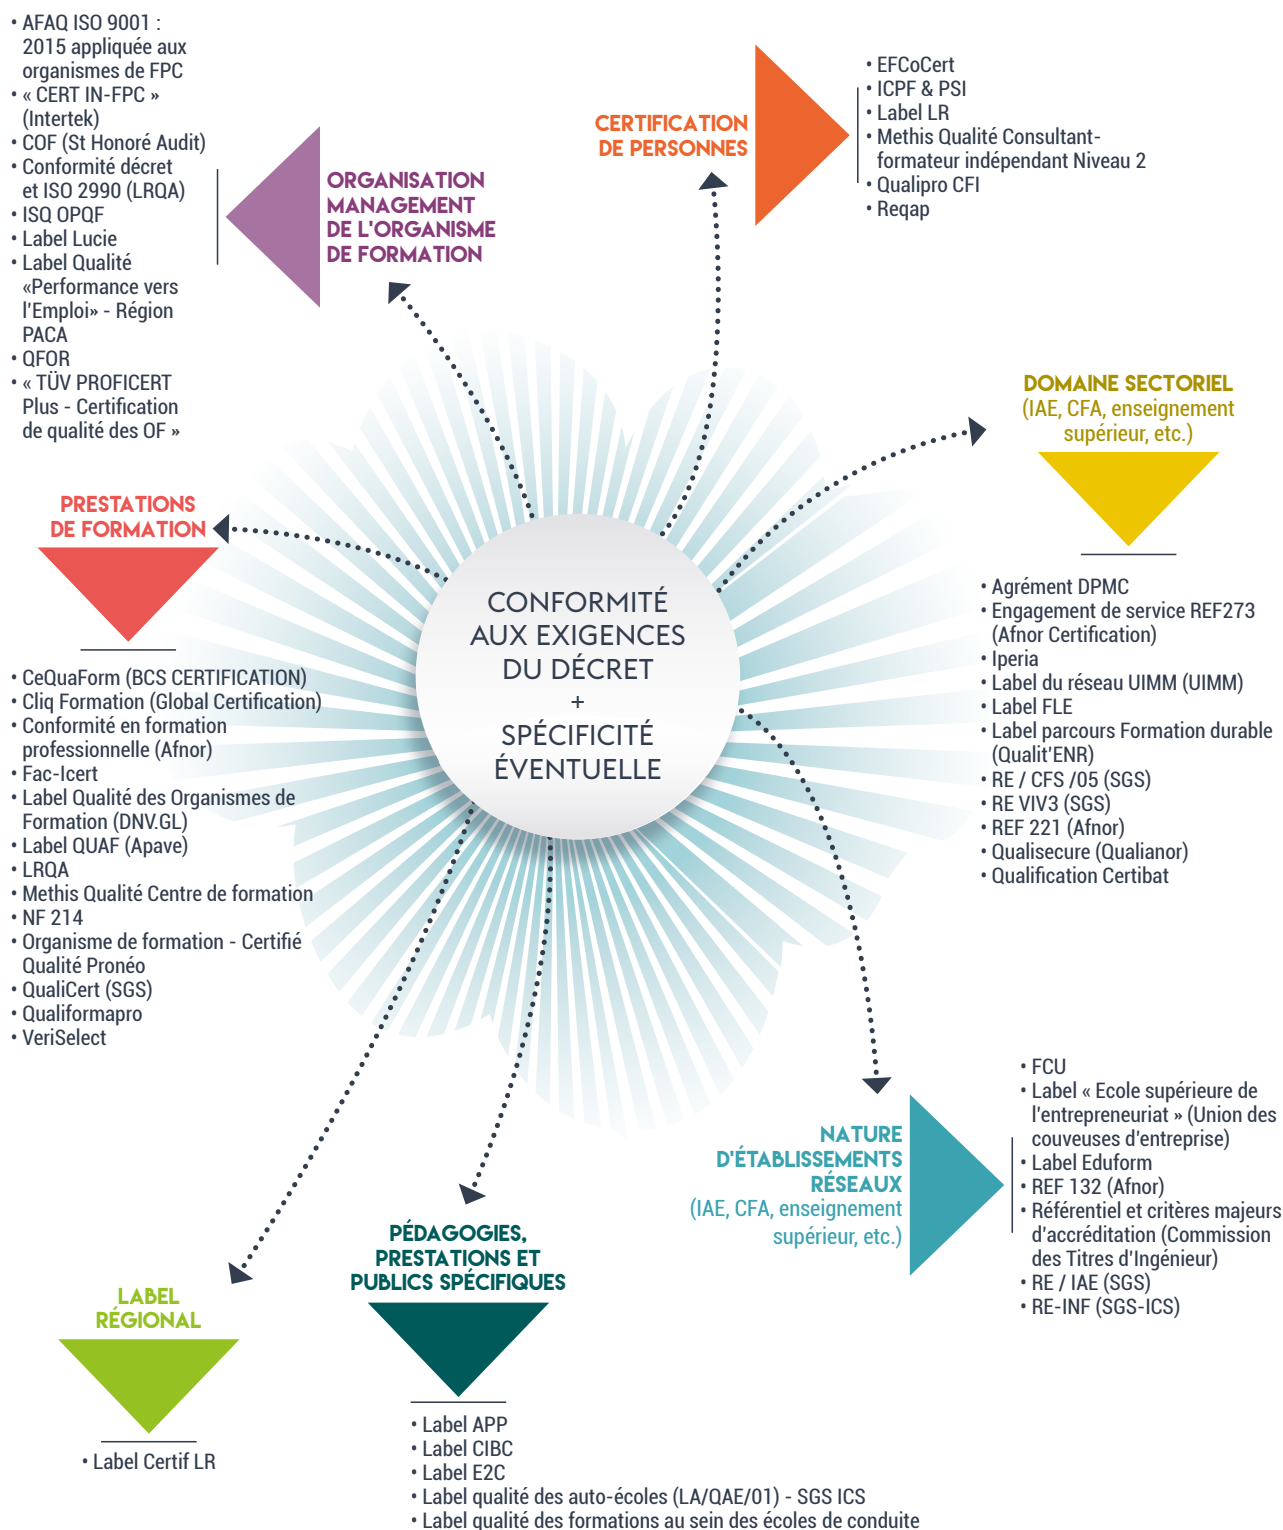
• AFAQ ISO 9001 : 2015 appliquée aux organismes de FPC
• « CERT IN-FPC » (Intertek)
• COF (St Honoré Audit)
• Conformité décret et ISO 2990 (LRQA)
• ISQ OPQF
• Label Lucie
• Label Qualité «Performance vers l'Emploi» - Région PACA
• QFOR
• « TÜV PROFICERT Plus - Certification de qualité des OF »

ORGANISATION MANAGEMENT DE L'ORGANISME DE FORMATION

CERTIFICATION DE PERSONNES

• EFCoCert
• ICPF & PSI
• Label LR
• Methis Qualité Consultant-formateur indépendant Niveau 2
• Qualipro CFI
• Reqap

DOMAINE SECTORIEL
(IAE, CFA, enseignement supérieur, etc.)

• Agrément DPMC
• Engagement de service REF273 (Afnor Certification)
• Iperia
• Label du réseau UIMM (UIMM)
• Label FLE
• Label parcours Formation durable (Qualit'ENR)
• RE / CFS /05 (SGS)
• RE VIV3 (SGS)
• REF 221 (Afnor)
• Qualisecure (Qualianor)
• Qualification Certibat

PRESTATIONS DE FORMATION

• CeQuaForm (BCS CERTIFICATION)
• Cliq Formation (Global Certification)
• Conformité en formation professionnelle (Afnor)
• Fac-Icert
• Label Qualité des Organismes de Formation (DNV.GL)
• Label QUAF (Apave)
• LRQA
• Methis Qualité Centre de formation
• NF 214
• Organisme de formation - Certifié Qualité Pronéo
• QualiCert (SGS)
• Qualiformapro
• VeriSelect

CONFORMITÉ AUX EXIGENCES DU DÉCRET + SPÉCIFICITÉ ÉVENTUELLE

NATURE D'ÉTABLISSEMENTS RÉSEAUX
(IAE, CFA, enseignement supérieur, etc.)

• FCU
• Label « Ecole supérieure de l'entrepreneuriat » (Union des couveuses d'entreprise)
• Label Eduform
• REF 132 (Afnor)
• Référentiel et critères majeurs d'accréditation (Commission des Titres d'Ingénieur)
• RE / IAE (SGS)
• RE-INF (SGS-ICS)

PÉDAGOGIES, PRESTATIONS ET PUBLICS SPÉCIFIQUES

• Label APP
• Label CIBC
• Label E2C
• Label qualité des auto-écoles (LA/QAE/01) - SGS ICS
• Label qualité des formations au sein des écoles de conduite

LABEL RÉGIONAL

• Label Certif LR